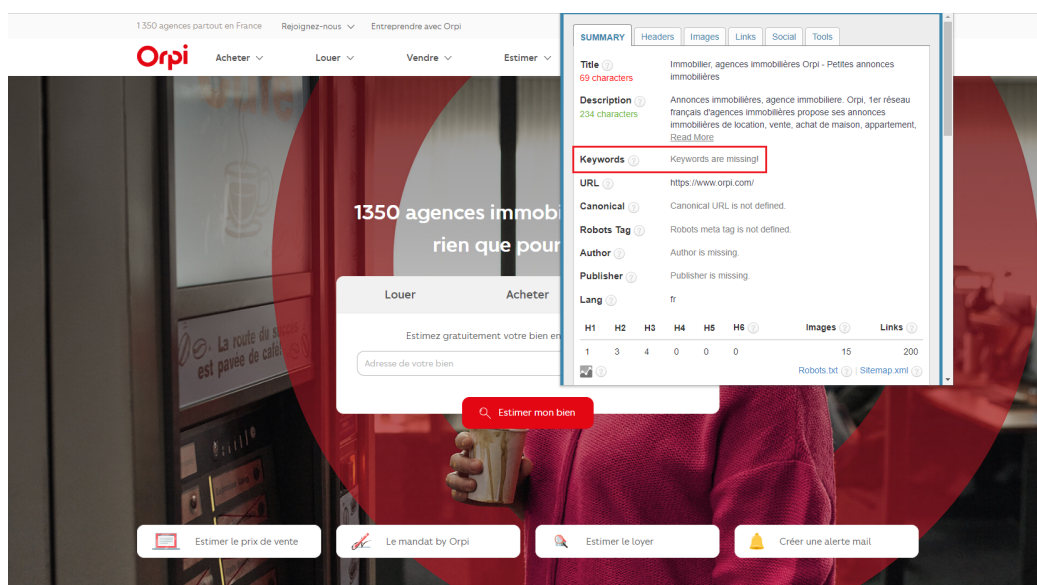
1350 agences partout en France Rejoignez-nous Entreprendre avec Orpi

Orpi Acheter Louer Vendre Estimer

1350 agences immobi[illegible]
rien que pour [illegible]

Louer Acheter

Estimez gratuitement votre bien en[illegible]

Adresse de votre bien

Estimer mon bien

La route du s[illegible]
est pavée de café

Estimer le prix de vente
Le mandat by Orpi
Estimer le loyer
Créer une alerte mail

SUMMARY Headers Images Links Social Tools

Title
69 characters
Immobilier, agences immobilières Orpi - Petites annonces immobilières

Description
234 characters
Annonces immobilières, agence immobilière. Orpi, 1er réseau français d'agences immobilières propose ses annonces immobilières de location, vente, achat de maison, appartement,
Read More

Keywords Keywords are missing!

URL https://www.orpi.com/

Canonical Canonical URL is not defined.

Robots Tag Robots meta tag is not defined.

Author Author is missing.

Publisher Publisher is missing.

Lang fr

| H1 | H2 | H3 | H4 | H5 | H6 | Images | Links |
|---|---|---|---|---|---|---|---|
| 1 | 3 | 4 | 0 | 0 | 0 | 15 | 200 |

Robots.txt Sitemap.xml